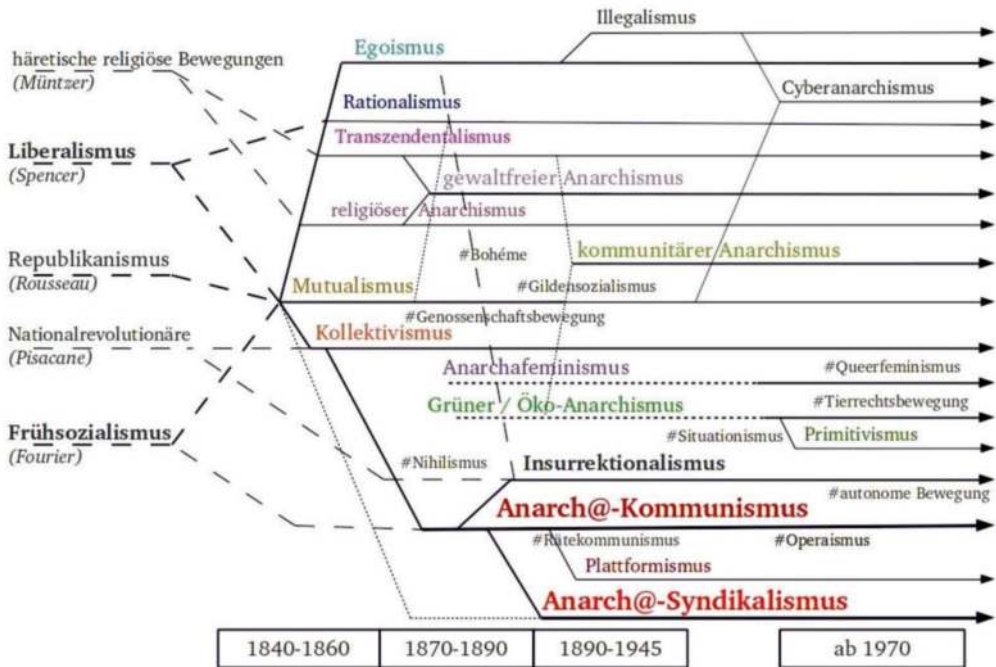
Illegalismus

häretische religiöse Bewegungen
(Müntzer)

Egoismus

Cyberanarchismus

Rationalismus

Liberalismus
(Spencer)

Transzendentalismus

gewaltfreier Anarchismus

religiöser Anarchismus

Republikanismus
(Rousseau)

#Bohéme

kommunitärer Anarchismus

Mutualismus

#Gildensozialismus

#Genossenschaftsbewegung

Nationalrevolutionäre
(Pisacane)

Kollektivismus

Anarchafeminismus

#Queerfeminismus

Grüner / Öko-Anarchismus

#Tierrechtsbewegung

#Situationismus

Primitivismus

Frühsozialismus
(Fourier)

#Nihilismus

Insurrektionalismus

Anarch@-Kommunismus

#autonome Bewegung

#Rätekommunismus

#Operaismus

Plattformismus

Anarch@-Syndikalismus

| 1840-1860 | 1870-1890 | 1890-1945 | ab 1970 |
|---|---|---|---|